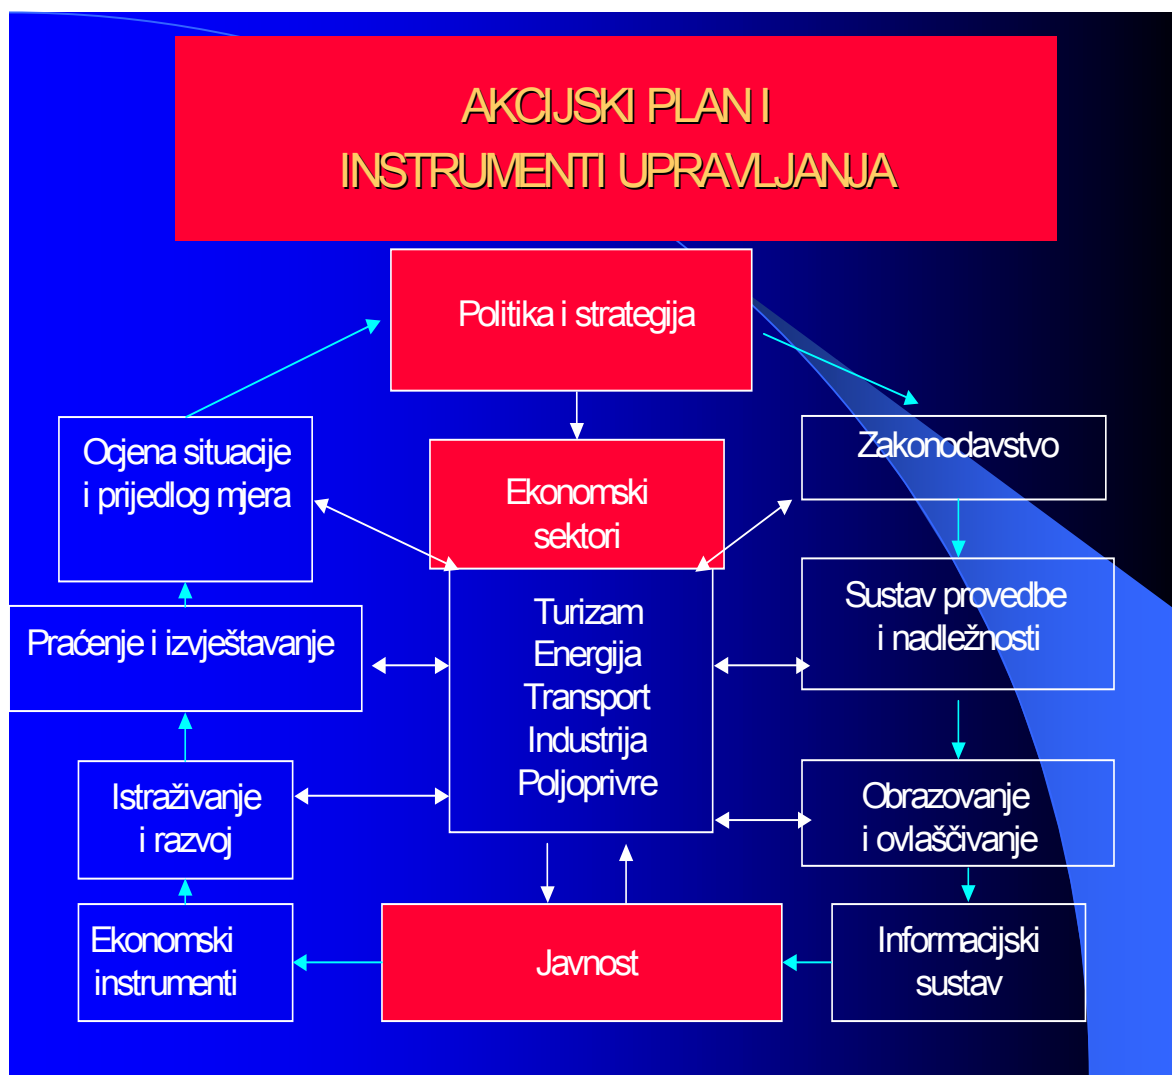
AKCIJSKI PLAN I INSTRUMENTI UPRAVLJANJA

Politika i strategija

Ocjena situacije i prijedlog mjera

Ekonomski sektori

Zakonodavstvo

Praćenje i izvještavanje

Turizam
Energija
Transport
Industrija
Poljoprivre

Sustav provedbe i nadležnosti

Istraživanje i razvoj

Obrazovanje i ovlaščivanje

Ekonomski instrumenti

Javnost

Informacijski sustav